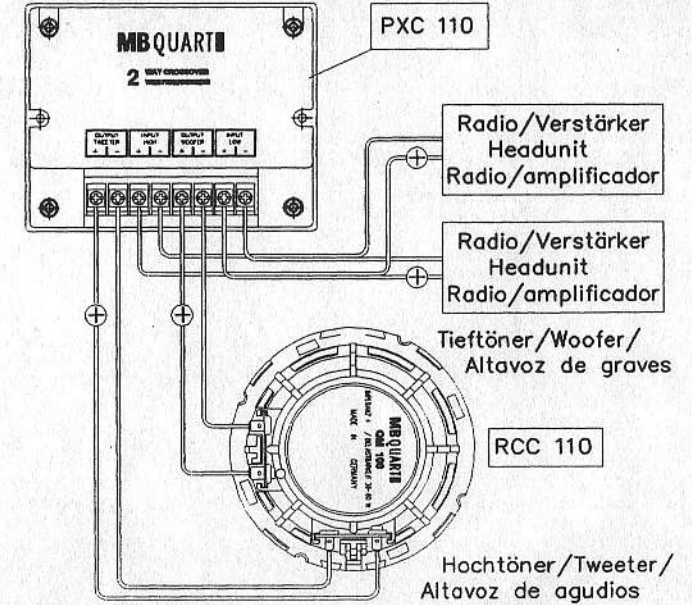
MB QUART

2 WAY CROSSOVER

PXC 110

OUTPUT TWEETER

INPUT HIGH

OUTPUT WOOFER

INPUT LOW

Radio/Verstärker
Headunit
Radio/amplificador

Radio/Verstärker
Headunit
Radio/amplificador

Tieftöner/Woofer/
Altavoz de graves

MB QUART
QM 100
MADE IN GERMANY

RCC 110

Hochtöner/Tweeter/
Altavoz de agudios